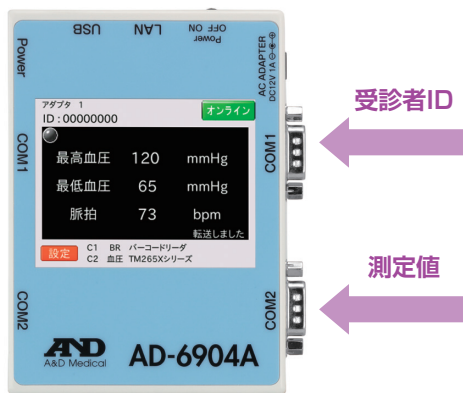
USB LAN OFF ON Power

Power

AC ADAPTER DC12V 1A

COM1

COM1

アダプタ 1
ID : 00000000

オンライン

最高血圧 120 mmHg
最低血圧 65 mmHg
脈拍 73 bpm
転送しました

設定 C1 BR バーコードリーダ
C2 血圧 TM265Xシリーズ

COM2

COM2

受診者ID

測定値

A&D
A&D Medical

AD-6904A